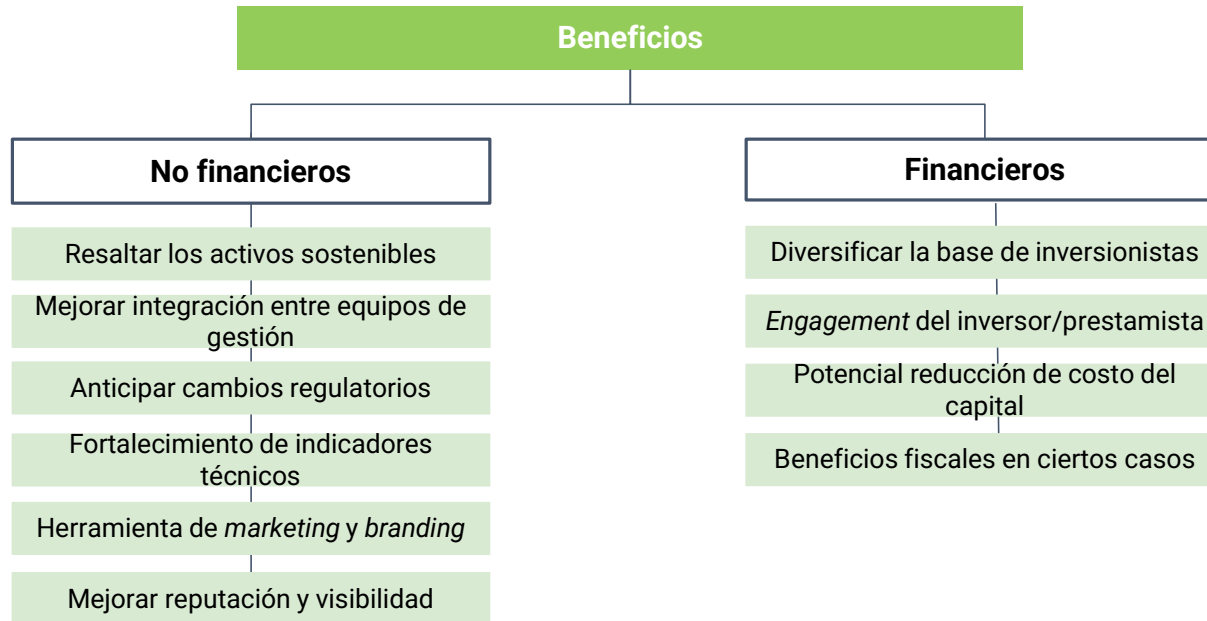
Beneficios

No financieros

Resaltar los activos sostenibles

Mejorar integración entre equipos de gestión

Anticipar cambios regulatorios

Fortalecimiento de indicadores técnicos

Herramienta de *marketing* y *branding*

Mejorar reputación y visibilidad

Financieros

Diversificar la base de inversionistas

*Engagement* del inversor/prestamista

Potencial reducción de costo del capital

Beneficios fiscales en ciertos casos